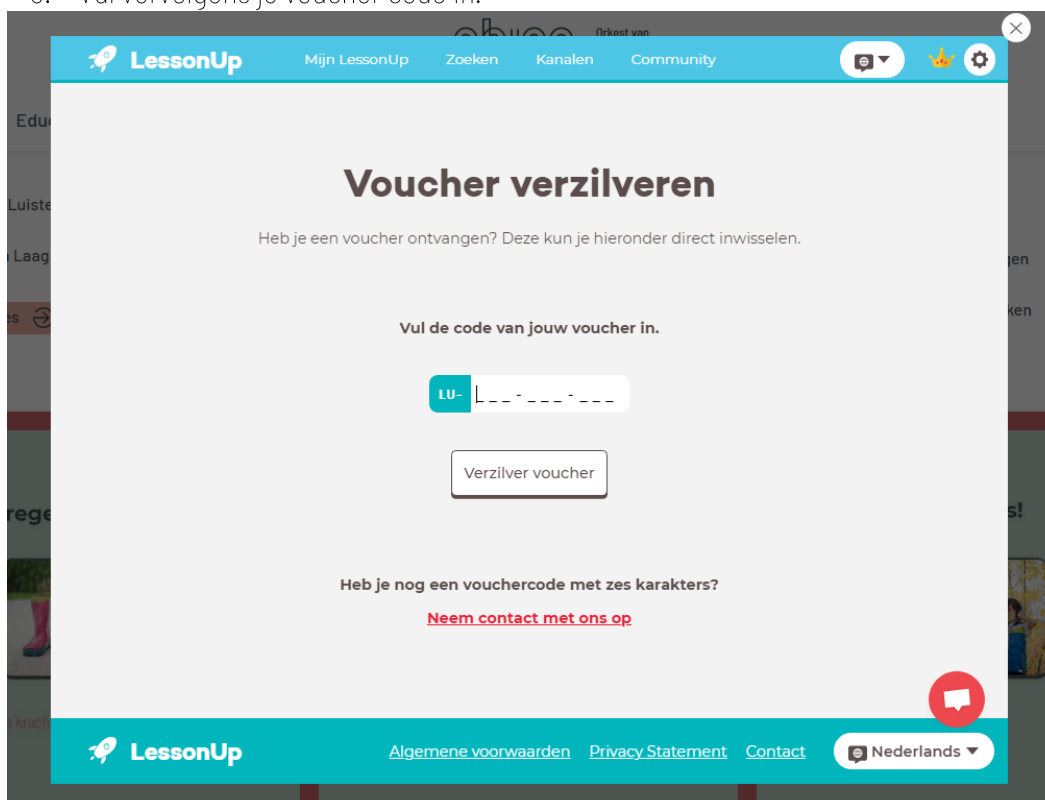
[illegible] Vul vervolgens je voucher code in.

LessonUp Mijn LessonUp Zoeken Kanalen Community

Voucher verzilveren

Heb je een voucher ontvangen? Deze kun je hieronder direct inwisselen.

Vul de code van jouw voucher in.

LU- ___-___-___

Verzilver voucher

Heb je nog een vouchercode met zes karakters?

Neem contact met ons op

LessonUp Algemene voorwaarden Privacy Statement Contact Nederlands